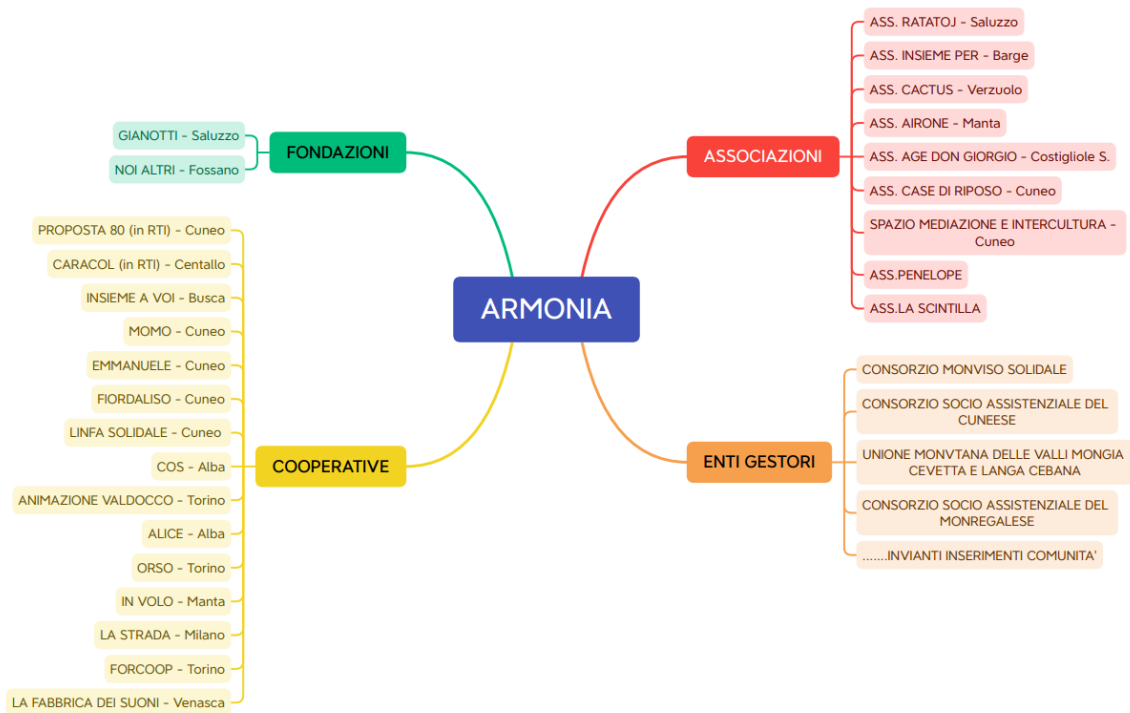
ARMONIA

FONDAZIONI

GIANOTTI - Saluzzo

NOI ALTRI - Fossano

ASSOCIAZIONI

ASS. RATATOJ - Saluzzo

ASS. INSIEME PER - Barge

ASS. CACTUS - Verzuolo

ASS. AIRONE - Manta

ASS. AGE DON GIORGIO - Costigliole S.

ASS. CASE DI RIPOSO - Cuneo

SPAZIO MEDIAZIONE E INTERCULTURA - Cuneo

ASS.PENELOPE

ASS.LA SCINTILLA

COOPERATIVE

PROPOSTA 80 (in RTI) - Cuneo

CARACOL (in RTI) - Centallo

INSIEME A VOI - Busca

MOMO - Cuneo

EMMANUELE - Cuneo

FIORDALISO - Cuneo

LINFA SOLIDALE - Cuneo

COS - Alba

ANIMAZIONE VALDOCCO - Torino

ALICE - Alba

ORSO - Torino

IN VOLO - Manta

LA STRADA - Milano

FORCOOP - Torino

LA FABBRICA DEI SUONI - Venasca

ENTI GESTORI

CONSORZIO MONVISO SOLIDALE

CONSORZIO SOCIO ASSISTENZIALE DEL CUNEESE

UNIONE MONVTANA DELLE VALLI MONGIA CEVETTA E LANGA CEBANA

CONSORZIO SOCIO ASSISTENZIALE DEL MONREGALESE

.......INVIANTI INSERIMENTI COMUNITA'